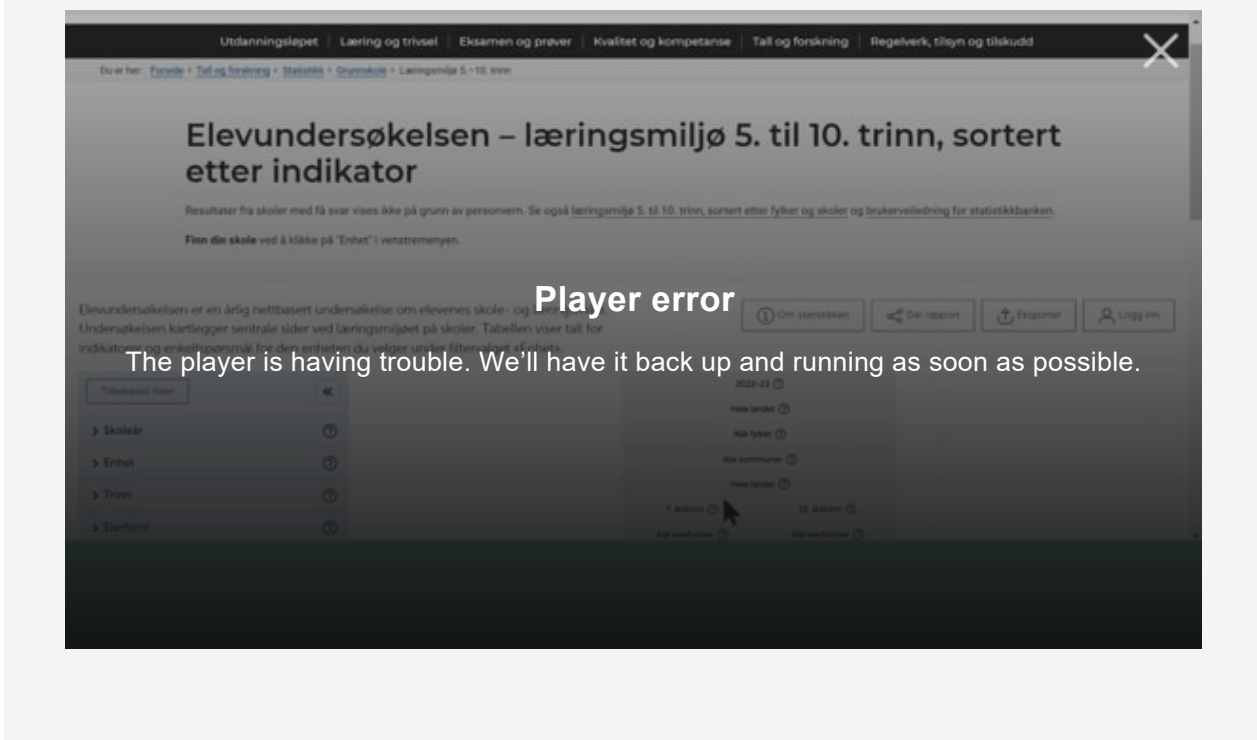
Utdanningsløpet | Læring og trivsel | Eksamen og prøver | Kvalitet og kompetanse | Tall og forskning | Regelverk, tilsyn og tilskudd

Du er her: Forside > Tall og forskning > Statistikk > Grunnskole > Læringsmiljø 5.–10. trinn

Elevundersøkelsen – læringsmiljø 5. til 10. trinn, sortert etter indikator

Resultater fra skoler med få svar vises ikke på grunn av personvern. Se også læringsmiljø 5. til 10. trinn, sortert etter fylker og skoler og brukerveiledning for statistikkbanken.

Finn din skole ved å klikke på "Enhet" i venstremenyen.

Elevundersøkelsen er en årlig nettbasert undersøkelse om elevenes skole- og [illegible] Undersøkelsen kartlegger sentrale sider ved læringsmiljøet på skoler. Tabellen viser tall for indikatorer og enkeltspørsmål for den enheten du velger under filtervalget «Enhet».

Player error

The player is having trouble. We'll have it back up and running as soon as possible.

Om statistikken | Del rapport | Eksporter | Logg inn

Tilbakestill filter

> Skoleår
> Enhet
> Trinn
> Eierform

2022-23
Hele landet
Alle fylker
Alle kommuner
Hele landet
7. årstrinn
10. årstrinn
Alle eierformer
Alle eierformer